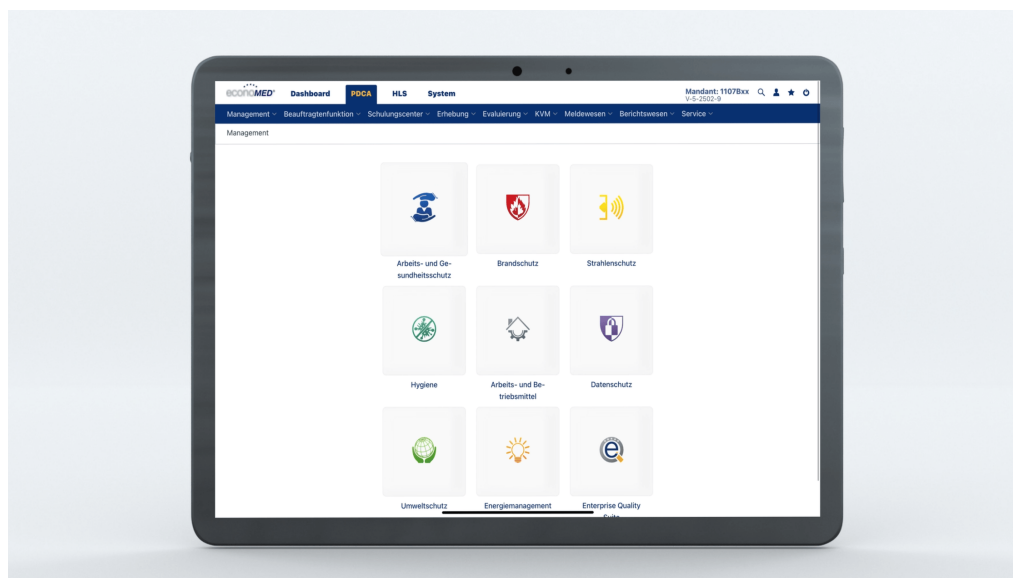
econoMED® Dashboard PDCA HLS System Mandant: 1107Bxx V-5-2502-9

Management Beauftragtenfunktion Schulungscenter Erhebung Evaluierung KVM Meldewesen Berichtswesen Service

Management

Arbeits- und Gesundheitsschutz

Brandschutz

Strahlenschutz

Hygiene

Arbeits- und Betriebsmittel

Datenschutz

Umweltschutz

Energiemanagement

Enterprise Quality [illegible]